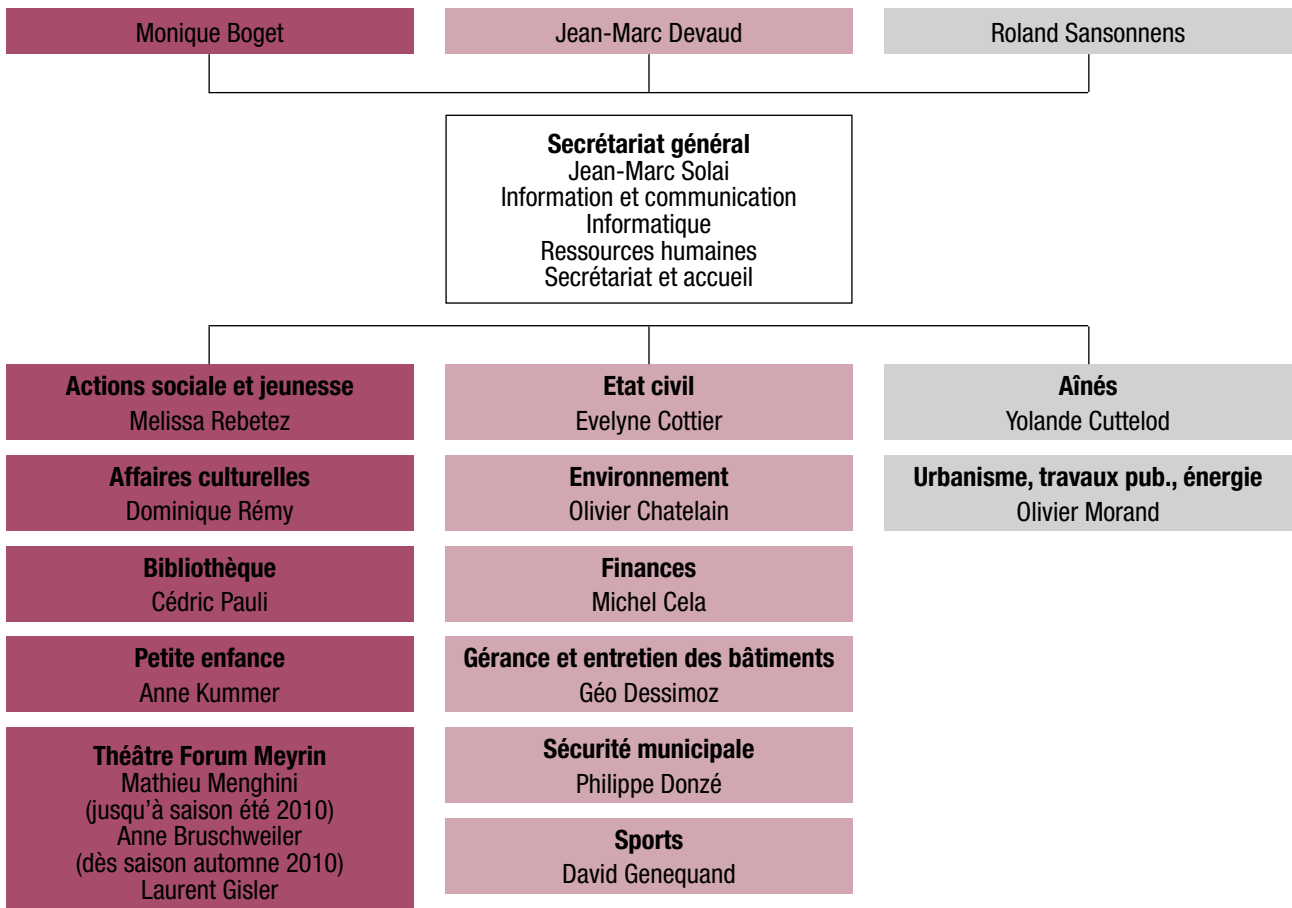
Monique Boget

Jean-Marc Devaud

Roland Sansonnens

Secrétariat général
Jean-Marc Solai
Information et communication
Informatique
Ressources humaines
Secrétariat et accueil

Actions sociale et jeunesse
Melissa Rebetez

Affaires culturelles
Dominique Rémy

Bibliothèque
Cédric Pauli

Petite enfance
Anne Kummer

Théâtre Forum Meyrin
Mathieu Menghini
(jusqu'à saison été 2010)
Anne Bruschweiler
(dès saison automne 2010)
Laurent Gisler

Etat civil
Evelyne Cottier

Environnement
Olivier Chatelain

Finances
Michel Cela

Gérance et entretien des bâtiments
Géo Dessimoz

Sécurité municipale
Philippe Donzé

Sports
David Genequand

Aînés
Yolande Cuttelod

Urbanisme, travaux pub., énergie
Olivier Morand